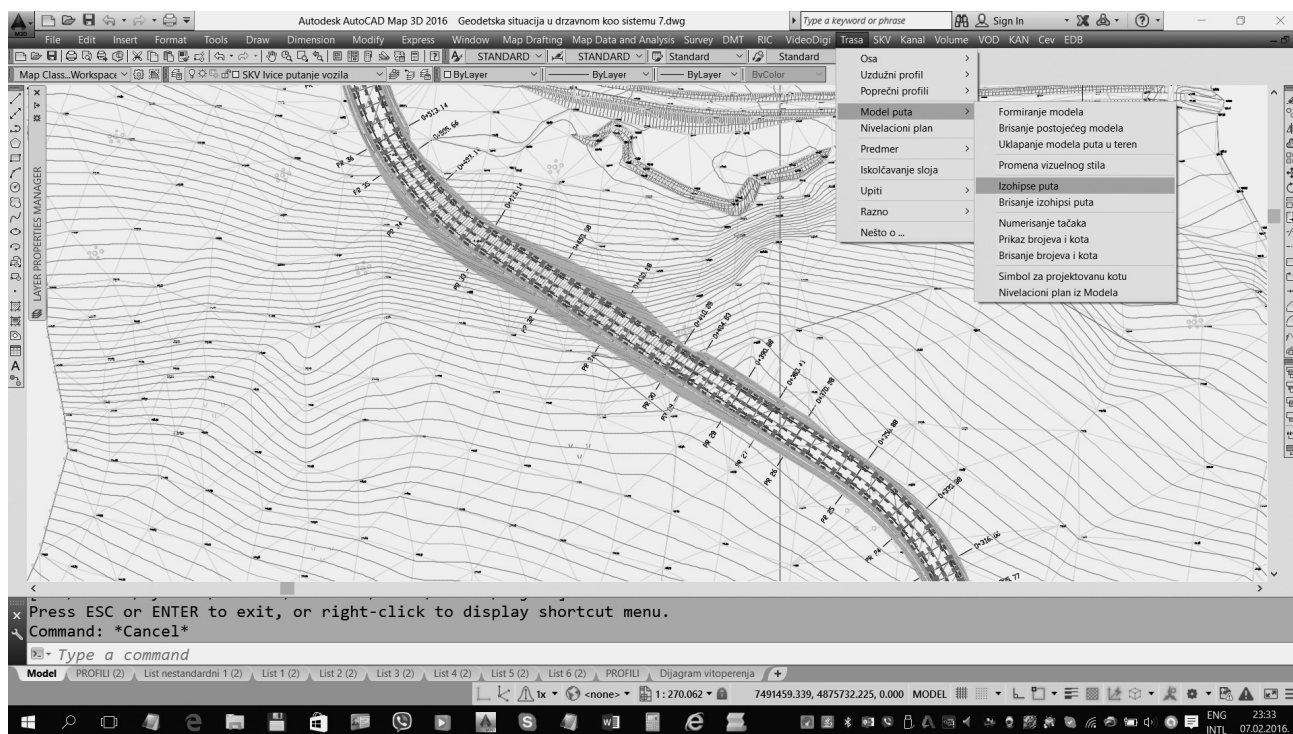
Autodesk AutoCAD Map 3D 2016 Geodetska situacija u drzavnom koo sistemu 7.dwg
Type a keyword or phrase
Sign In

File Edit Insert Format Tools Draw Dimension Modify Express Window Map Drafting Map Data and Analysis Survey DMT RIC VideoDigi Trasa SKV Kanal Volume VOD KAN Cev EDB

STANDARD STANDARD Standard Standard
Map Class...Workspace SKV Ivice putanje vozila ByLayer ByLayer ByLayer ByColor

LAYER PROPERTIES MANAGER

Osa
Uzdužni profil
Poprečni profili
Model puta
Nivelacioni plan
Predmer
Iskolčavanje sloja
Upiti
Razno
Nešto o ...

Formiranje modela
Brisanje postojećeg modela
Uklapanje modela puta u teren
Promena vizuelnog stila
Izohipse puta
Brisanje izohipsi puta
Numerisanje tačaka
Prikaz brojeva i kota
Brisanje brojeva i kota
Simbol za projektovanu kotu
Nivelacioni plan iz Modela

Press ESC or ENTER to exit, or right-click to display shortcut menu.
Command: *Cancel*
Type a command

Model PROFILI (2) List nestandardni 1 (2) List 1 (2) List 2 (2) List 3 (2) List 4 (2) List 5 (2) List 6 (2) PROFILI Dijagram vitoperenja +

1x <none> 1: 270.062 7491459.339, 4875732.225, 0.000 MODEL

ENG INTL 23:33 07.02.2016.